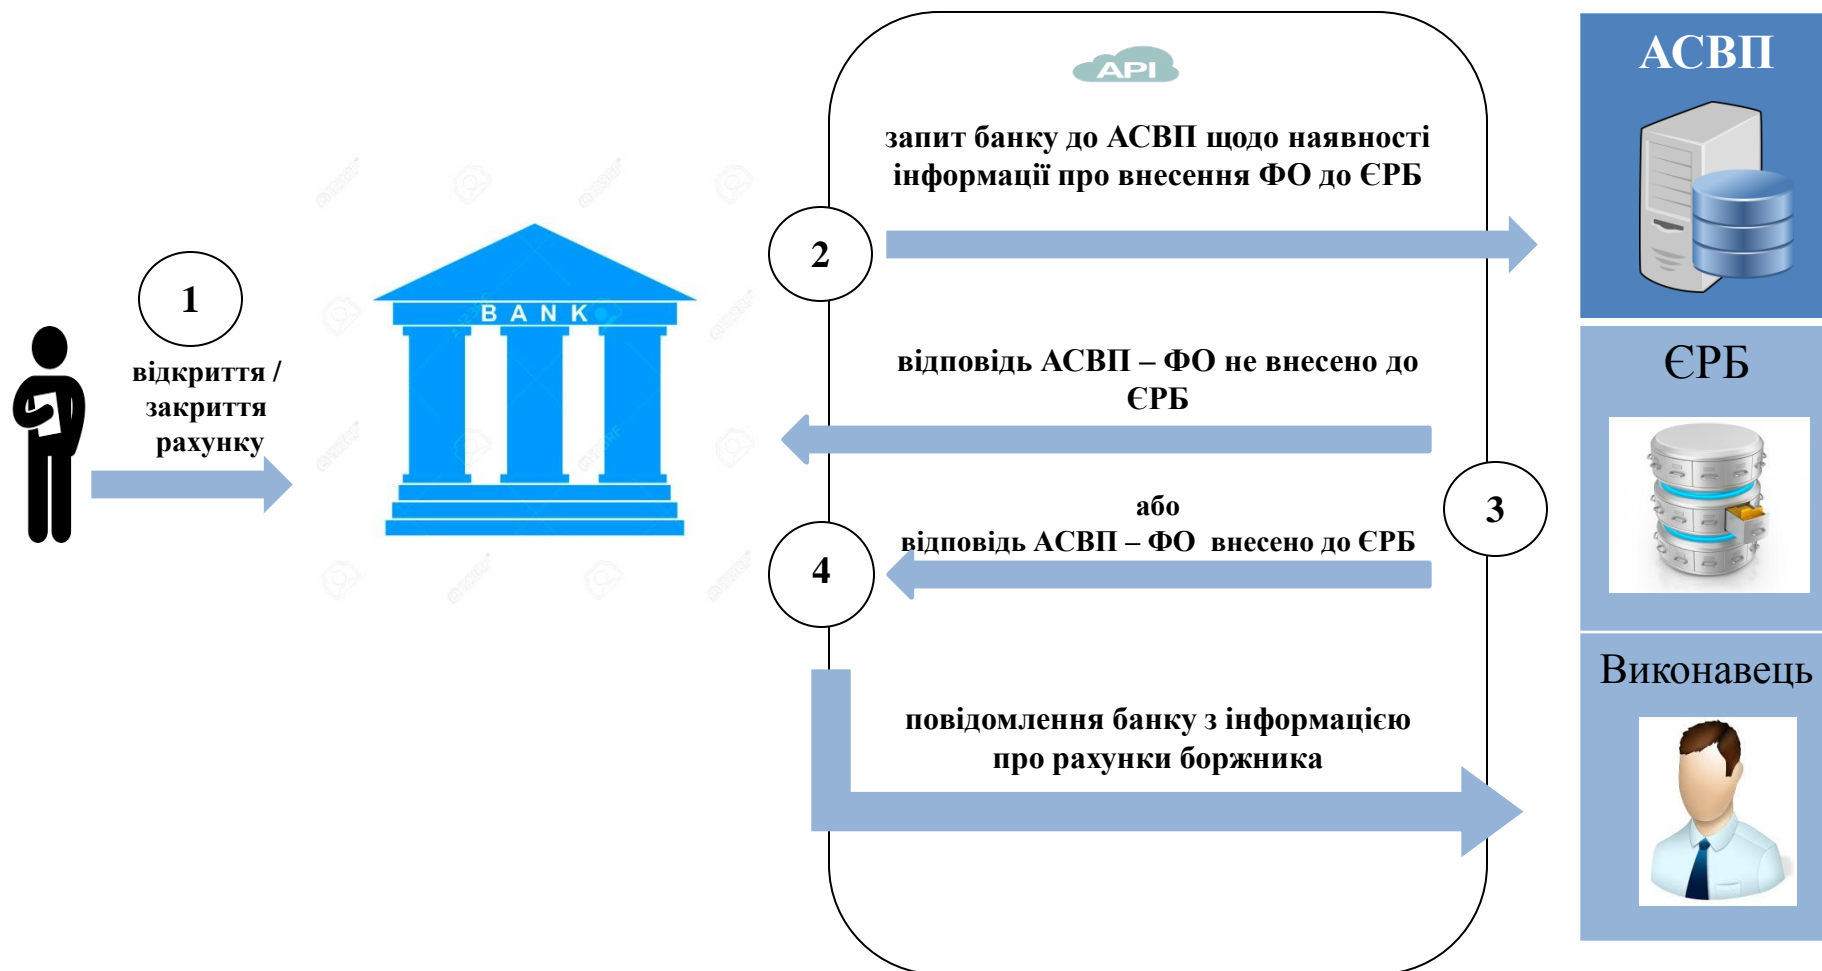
1

відкриття / закриття рахунку

BANK

API

запит банку до АСВП щодо наявності інформації про внесення ФО до ЄРБ

2

відповідь АСВП – ФО не внесено до ЄРБ

або
відповідь АСВП – ФО внесено до ЄРБ

3

4

повідомлення банку з інформацією про рахунки боржника

АСВП

ЄРБ

Виконавець